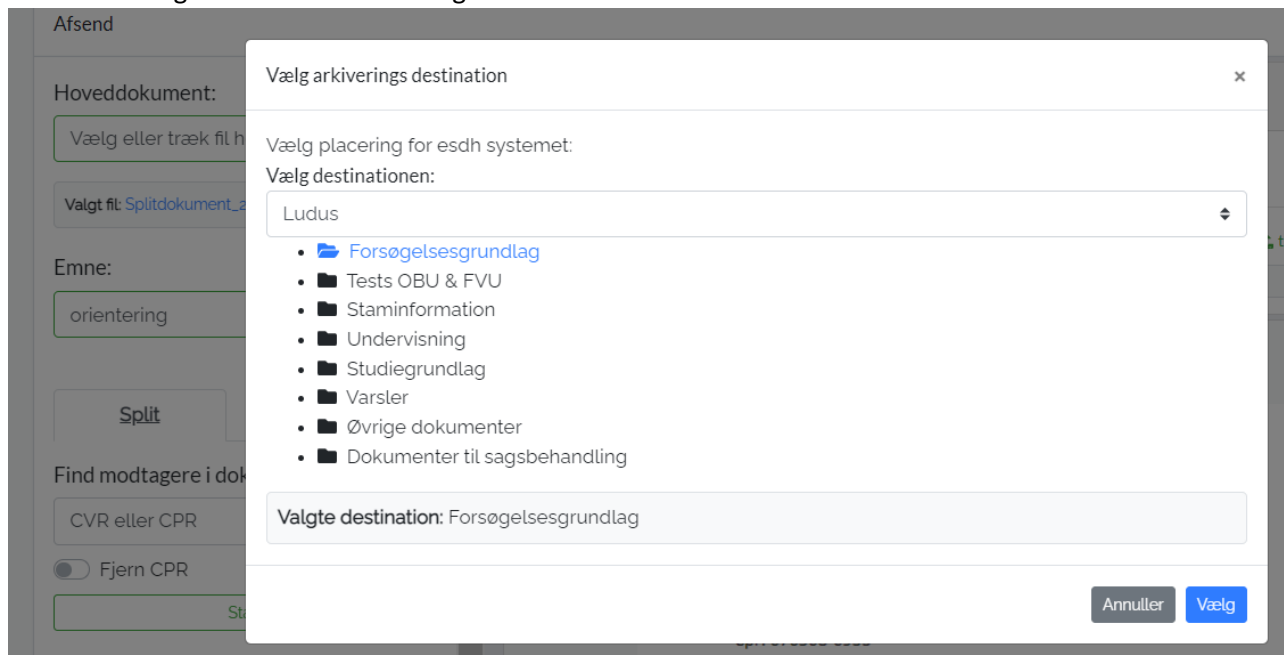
Afsend

Hoveddokument:

Vælg eller træk fil h

Valgt fil: Splitdokument_a

Emne:

orientering

Split

Find modtagere i dok

CVR eller CPR

Fjern CPR

St

Vælg arkiverings destination

×

Vælg placering for esdh systemet:

Vælg destinationen:

Ludus

- Forsøgelsesgrundlag
- Tests OBU & FVU
- Staminformation
- Undervisning
- Studiegrundlag
- Varsler
- Øvrige dokumenter
- Dokumenter til sagsbehandling

Valgte destination: Forsøgelsesgrundlag

Annuller

Vælg